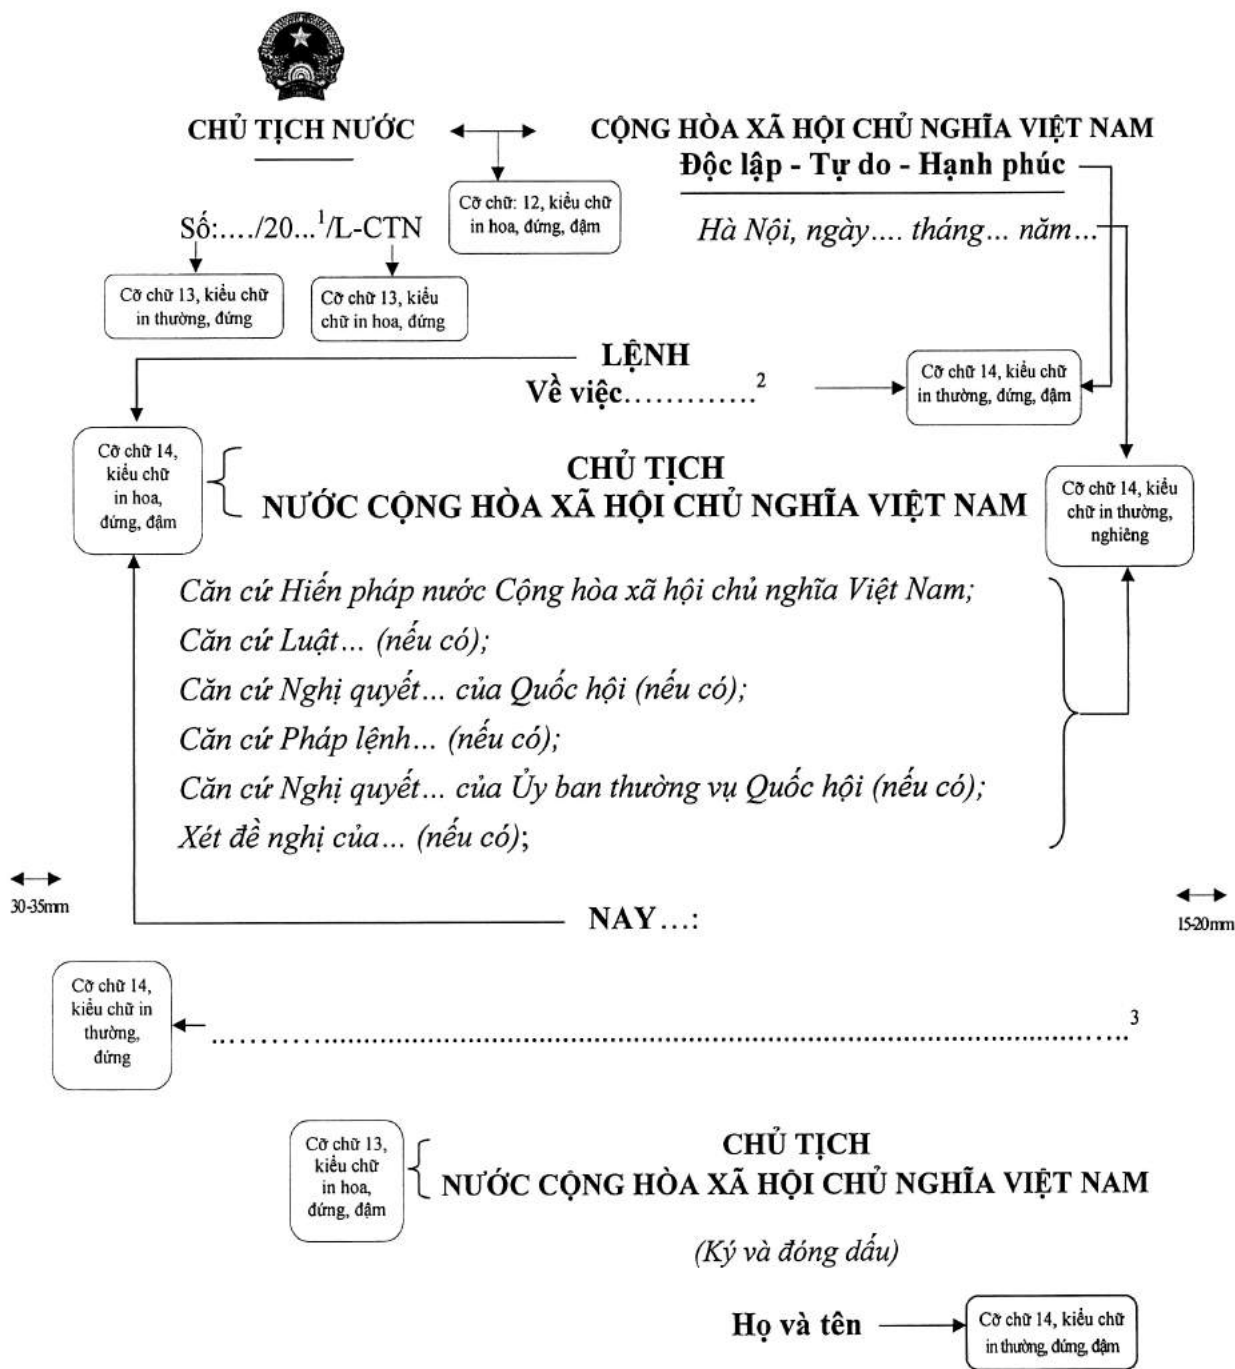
CHỦ TỊCH NƯỚC

CỘNG HÒA XÃ HỘI CHỦ NGHĨA VIỆT NAM
Độc lập - Tự do - Hạnh phúc

Cỡ chữ: 12, kiểu chữ in hoa, đứng, đậm

Số:…./20…$^1$/L-CTN

Hà Nội, ngày…. tháng… năm…

Cỡ chữ 13, kiểu chữ in thường, đứng

Cỡ chữ 13, kiểu chữ in hoa, đứng

LỆNH
Về việc…………$^2$

Cỡ chữ 14, kiểu chữ in thường, đứng, đậm

Cỡ chữ 14, kiểu chữ in hoa, đứng, đậm

CHỦ TỊCH
NƯỚC CỘNG HÒA XÃ HỘI CHỦ NGHĨA VIỆT NAM

Cỡ chữ 14, kiểu chữ in thường, nghiêng

Căn cứ Hiến pháp nước Cộng hòa xã hội chủ nghĩa Việt Nam;
Căn cứ Luật… (nếu có);
Căn cứ Nghị quyết… của Quốc hội (nếu có);
Căn cứ Pháp lệnh… (nếu có);
Căn cứ Nghị quyết… của Ủy ban thường vụ Quốc hội (nếu có);
Xét đề nghị của… (nếu có);

30-35mm

NAY…:

15-20mm

Cỡ chữ 14, kiểu chữ in thường, đứng

……………………………………………………………………$^3$

Cỡ chữ 13, kiểu chữ in hoa, đứng, đậm

CHỦ TỊCH
NƯỚC CỘNG HÒA XÃ HỘI CHỦ NGHĨA VIỆT NAM

(Ký và đóng dấu)

Họ và tên

Cỡ chữ 14, kiểu chữ in thường, đứng, đậm